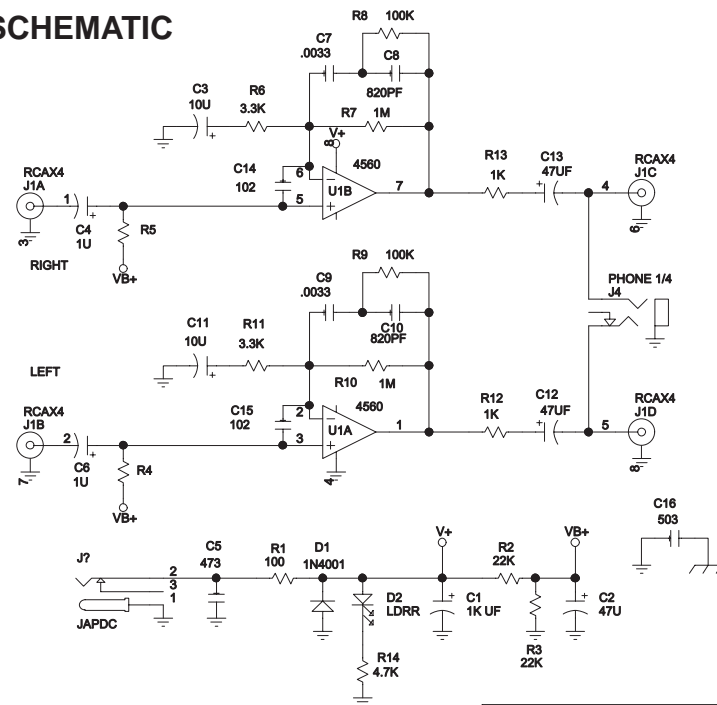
SCHEMATIC

R8 100K
C7 .0033
C8 820PF
C3 10U
R6 3.3K
R7 1M
V+
8
C14 102
6
5
4560
U1B
7
R13 1K
C13 47UF
RCAX4 J1C
4
6
RCAX4 J1A
1
3
C4 1U
R5
RIGHT
VB+

R9 100K
C9 .0033
C10 820PF
PHONE 1/4 J4
C11 10U
R11 3.3K
LEFT
R10 1M
C15 102
2
3
4560
U1A
1
R12 1K
C12 47UF
5
RCAX4 J1D
8
RCAX4 J1B
2
7
C6 1U
R4
4
VB+

C16 503
J?
2
3
1
JAPDC
C5 473
R1 100
D1 1N4001
D2 LDRR
R14 4.7K
V+
C1 1K UF
R2 22K
R3 22K
VB+
C2 47U